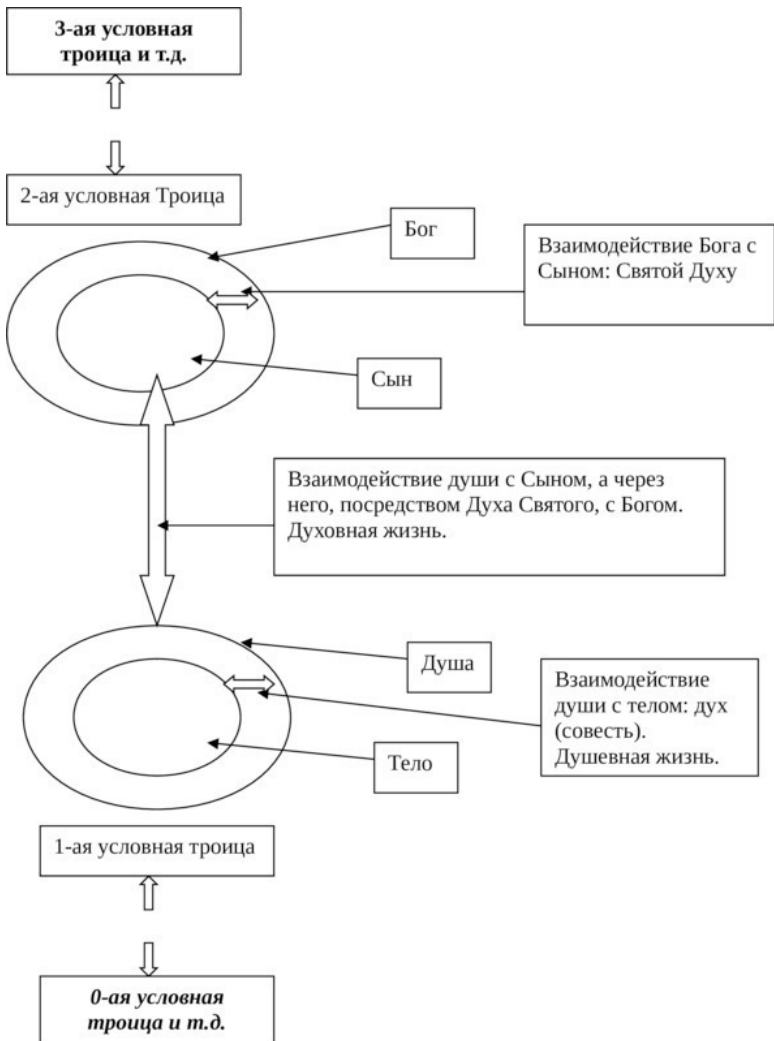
3-ая условная троица и т.д.

2-ая условная Троица

Бог

Взаимодействие Бога с Сыном: Святой Духу

Сын

Взаимодействие души с Сыном, а через него, посредством Духа Святого, с Богом. Духовная жизнь.

Душа

Взаимодействие души с телом: дух (совесть). Душевная жизнь.

Тело

1-ая условная троица

0-ая условная троица и т.д.